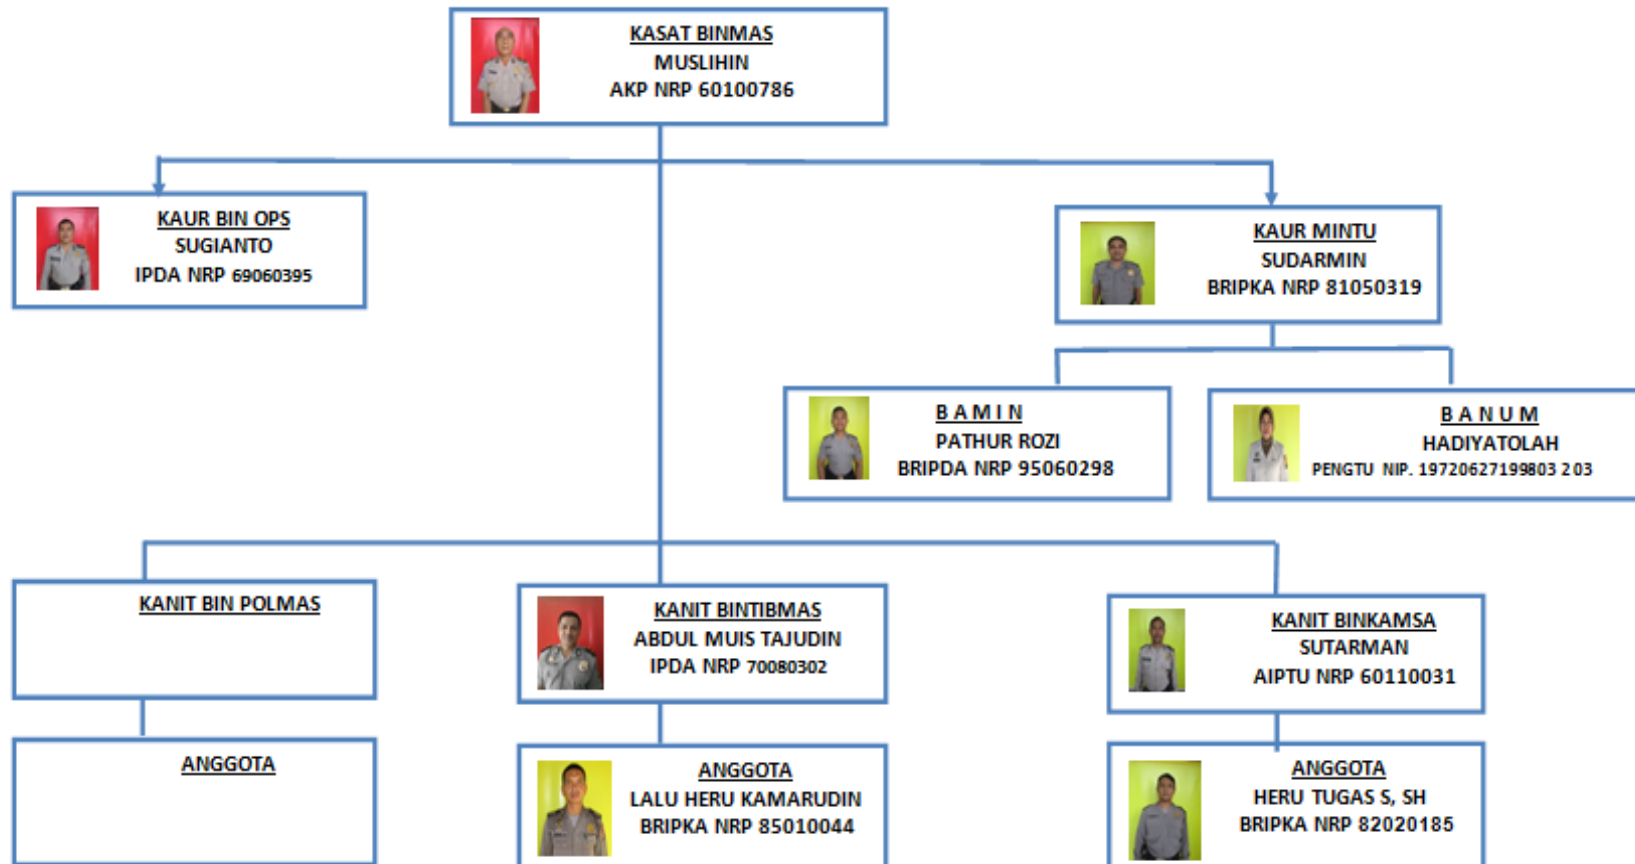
KASAT BINMAS
MUSLIHIN
AKP NRP 60100786

KAUR BIN OPS
SUGIANTO
IPDA NRP 69060395

KAUR MINTU
SUDARMIN
BRIPKA NRP 81050319

B A M I N
PATHUR ROZI
BRIPDA NRP 95060298

B A N U M
HADIYATOLAH
PENGTU NIP. 19720627199803 203

KANIT BIN POLMAS

ANGGOTA

KANIT BINTIBMAS
ABDUL MUIS TAJUDIN
IPDA NRP 70080302

ANGGOTA
LALU HERU KAMARUDIN
BRIPKA NRP 85010044

KANIT BINKAMSA
SUTARMAN
AIPTU NRP 60110031

ANGGOTA
HERU TUGAS S, SH
BRIPKA NRP 82020185